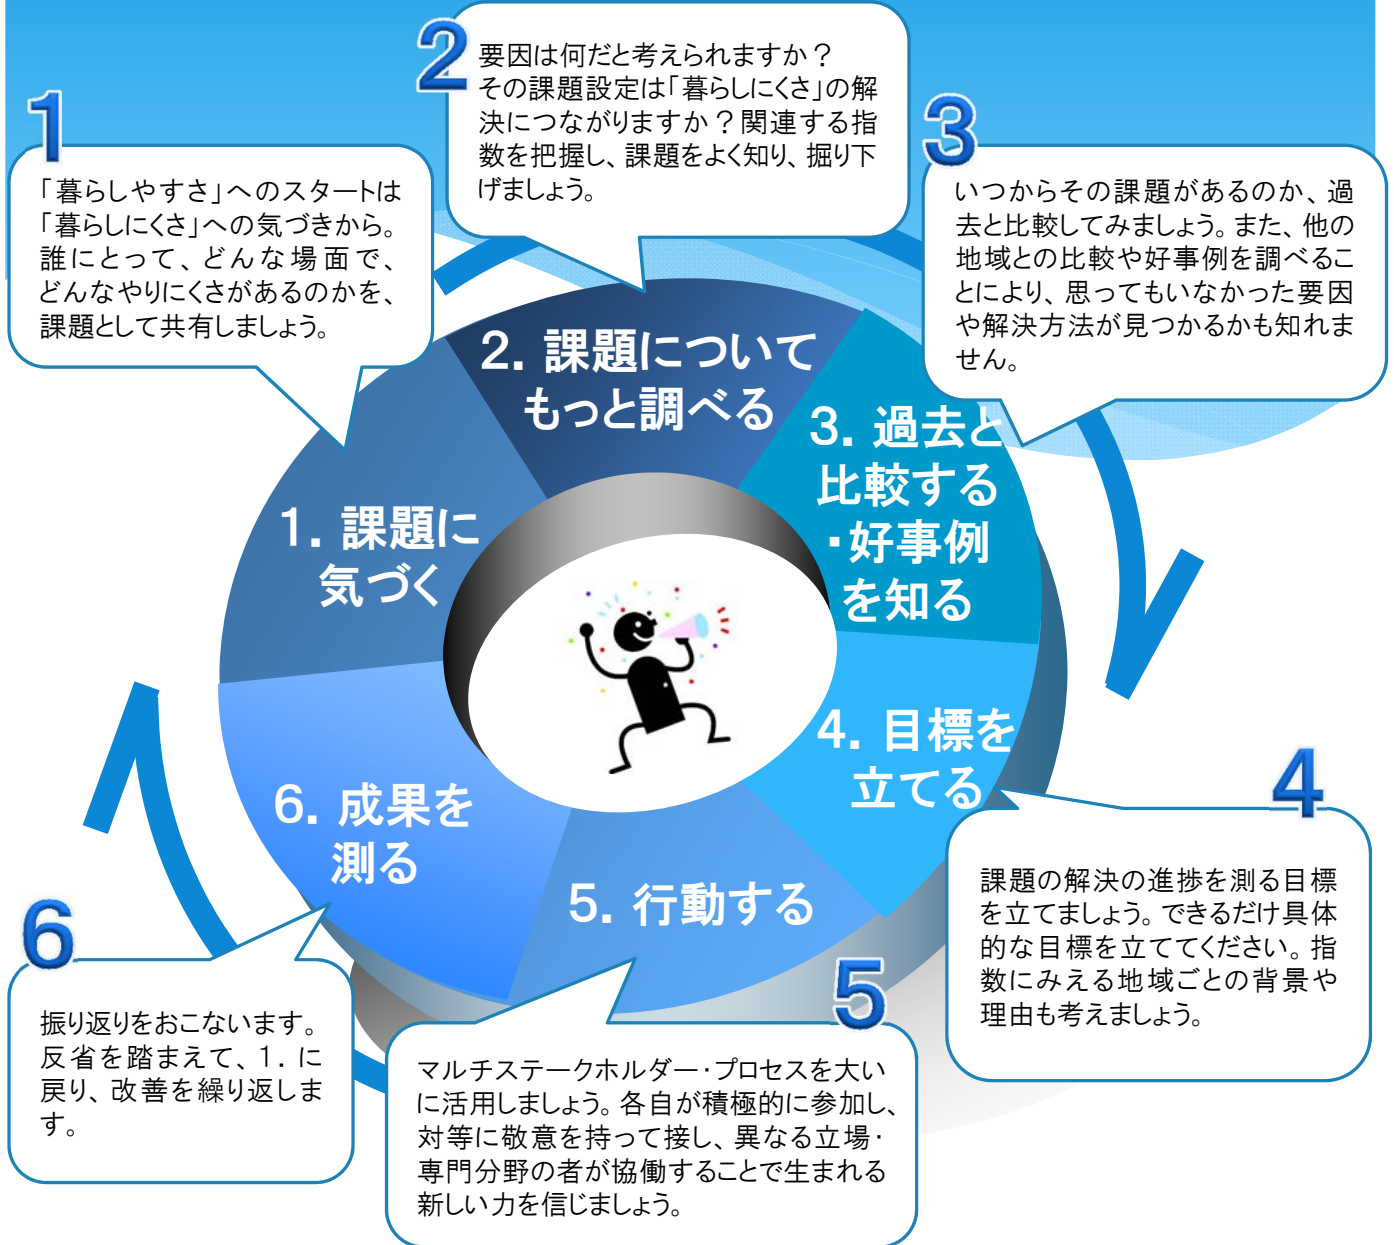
1

「暮らしやすさ」へのスタートは「暮らしにくさ」への気づきから。誰にとって、どんな場面で、どんなやりにくさがあるのかを、課題として共有しましょう。

2

要因は何だと考えられますか？その課題設定は「暮らしにくさ」の解決につながりますか？関連する指数を把握し、課題をよく知り、掘り下げましょう。

3

いつからその課題があるのか、過去と比較してみましょう。また、他の地域との比較や好事例を調べることにより、思ってもいなかった要因や解決方法が見つかるかも知れません。

2. 課題についてもっと調べる

3. 過去と比較する・好事例を知る

1. 課題に気づく

4. 目標を立てる

6. 成果を測る

5. 行動する

4

課題の解決の進捗を測る目標を立てましょう。できるだけ具体的な目標を立ててください。指数にみえる地域ごとの背景や理由も考えましょう。

6

振り返りをおこないます。反省を踏まえて、1. に戻り、改善を繰り返します。

5

マルチステークホルダー・プロセスを大いに活用しましょう。各自が積極的に参加し、対等に敬意を持って接し、異なる立場・専門分野の者が協働することで生まれる新しい力を信じましょう。